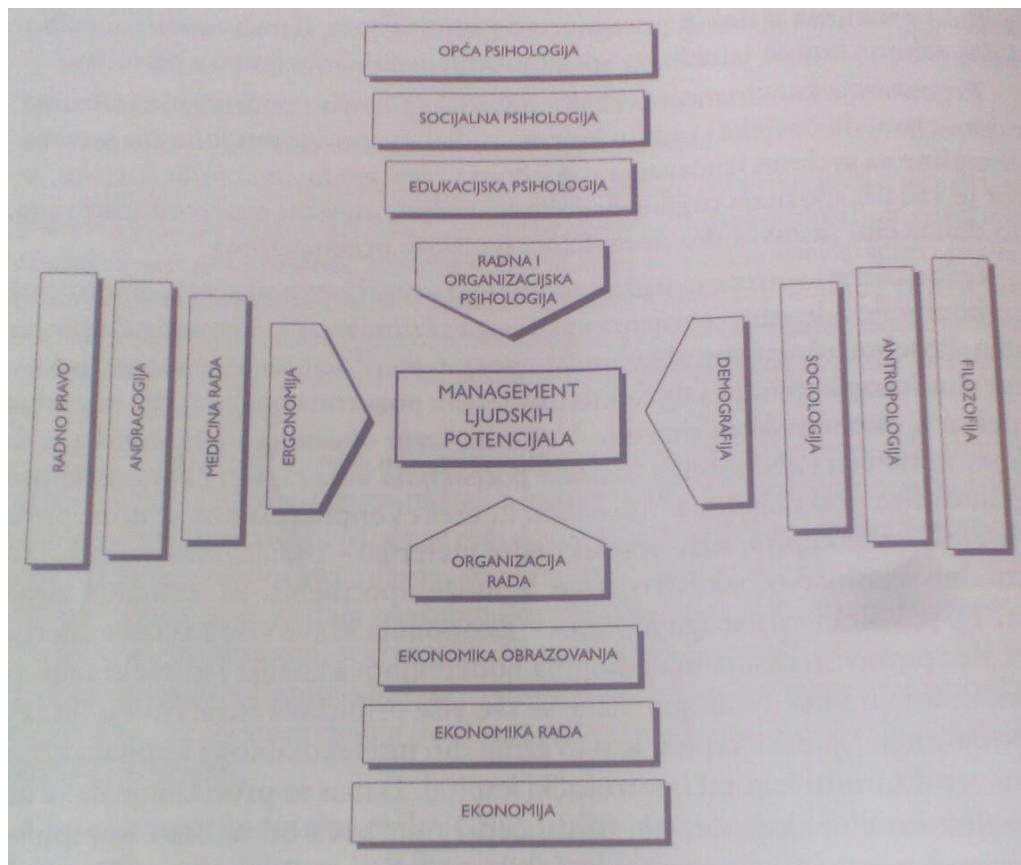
OPĆA PSIHOLOGIJA

SOCIJALNA PSIHOLOGIJA

EDUKACIJSKA PSIHOLOGIJA

RADNA I ORGANIZACIJSKA PSIHOLOGIJA

RADNO PRAVO

ANDRAGOGIJA

MEDICINA RADA

ERGONOMIJA

MANAGEMENT LJUDSKIH POTENCIJALA

DEMOGRAFIJA

SOCIOLOGIJA

ANTROPOLOGIJA

FILOZOFIJA

ORGANIZACIJA RADA

EKONOMIKA OBRAZOVANJA

EKONOMIKA RADA

EKONOMIJA